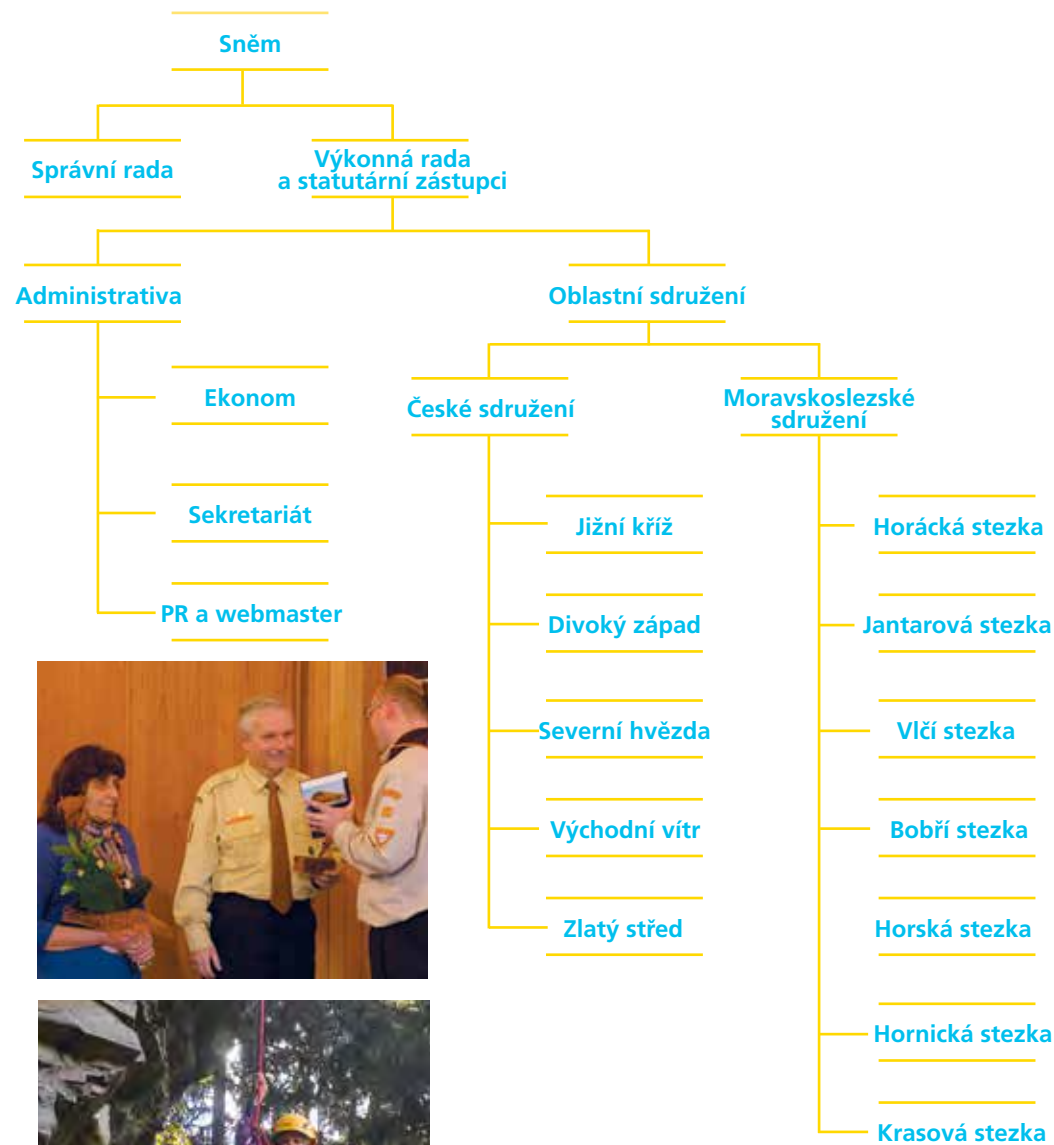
Sněm

Správní rada

Výkonná rada a statutární zástupci

Administrativa

Ekonom

Sekretariát

PR a webmaster

Oblastní sdružení

České sdružení

Jižní kříž

Divoký západ

Severní hvězda

Východní vítr

Zlatý střed

Moravskoslezské sdružení

Horácká stezka

Jantarová stezka

Vlčí stezka

Bobří stezka

Horská stezka

Hornická stezka

Krasová stezka